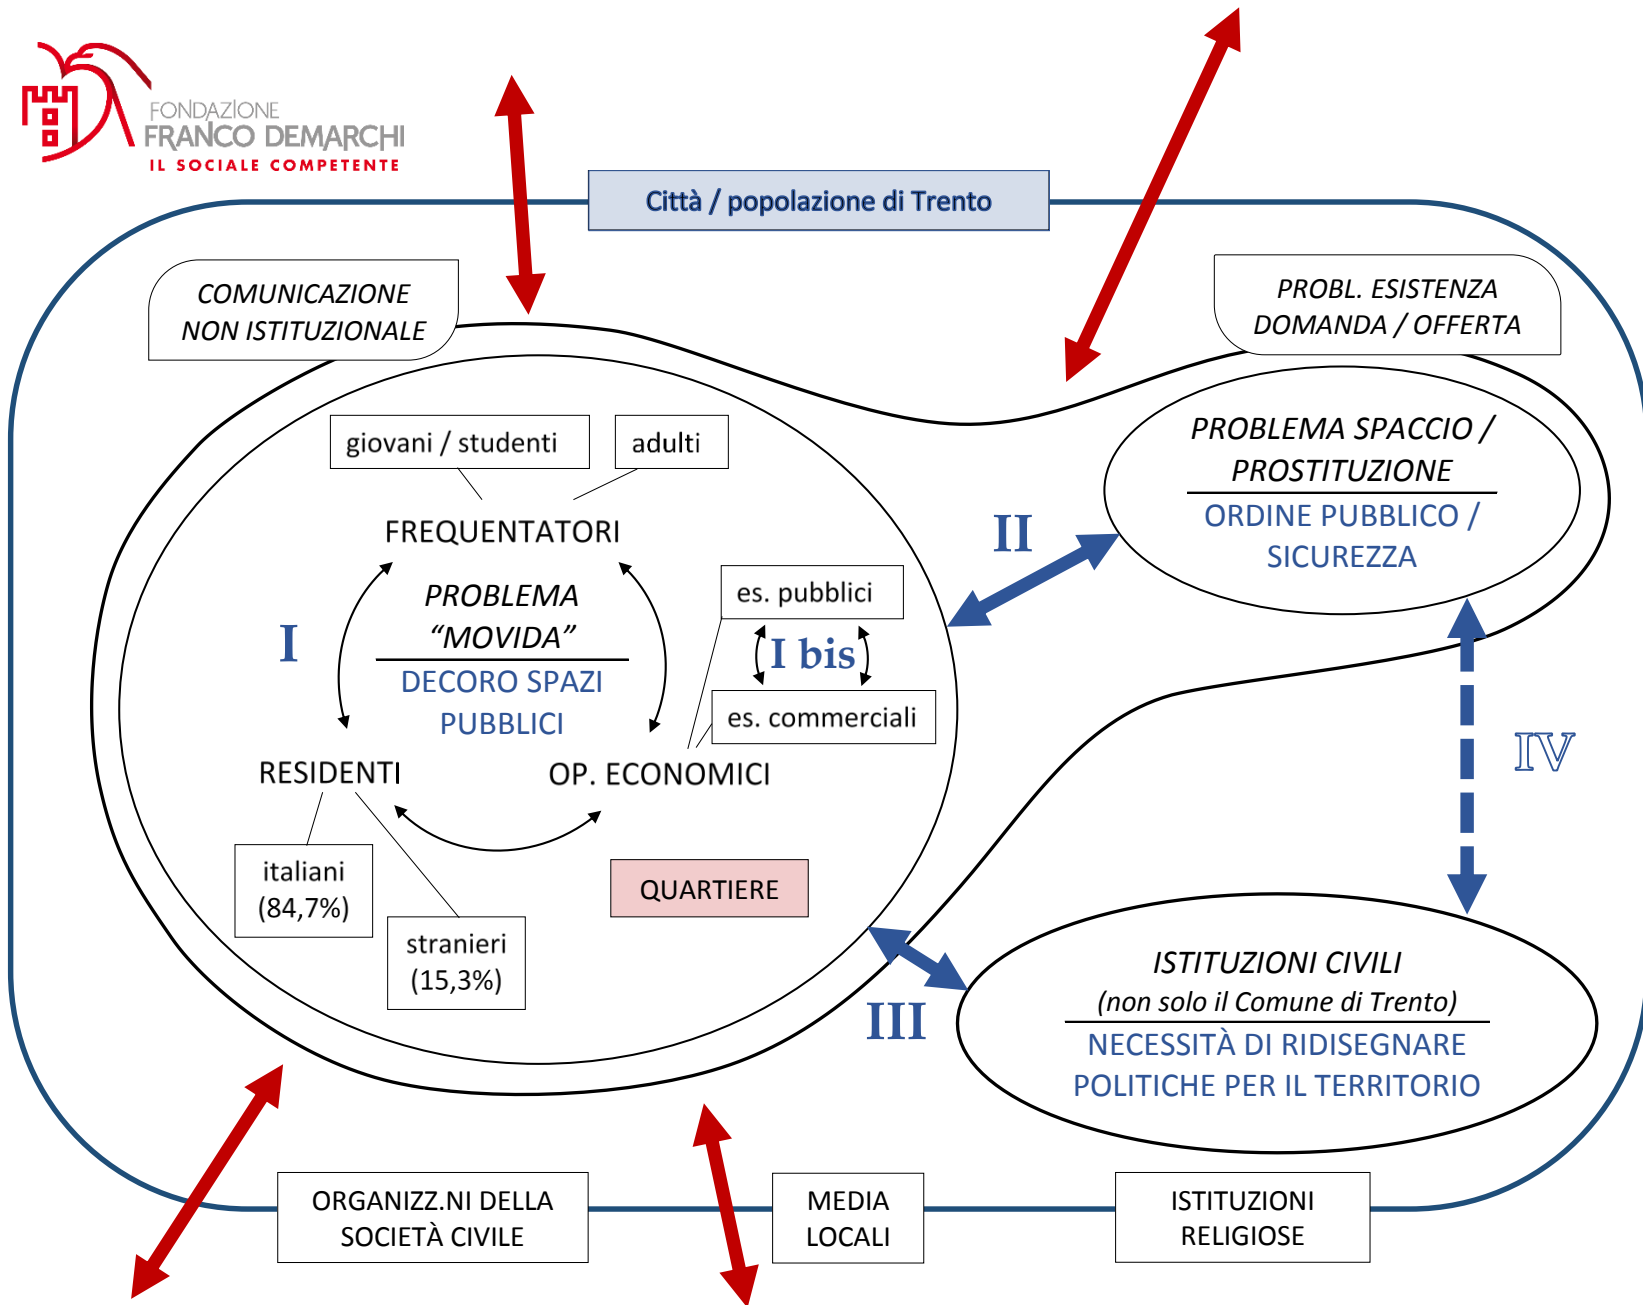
FONDAZIONE
FRANCO DEMARCHI
IL SOCIALE COMPETENTE

Città / popolazione di Trento

COMUNICAZIONE NON ISTITUZIONALE

PROBL. ESISTENZA DOMANDA / OFFERTA

giovani / studenti

adulti

FREQUENTATORI

PROBLEMA “MOVIDA”

DECORO SPAZI PUBBLICI

I

es. pubblici

I bis

es. commerciali

RESIDENTI

OP. ECONOMICI

italiani (84,7%)

stranieri (15,3%)

QUARTIERE

II

PROBLEMA SPACCIO / PROSTITUZIONE

ORDINE PUBBLICO / SICUREZZA

IV

III

ISTITUZIONI CIVILI (non solo il Comune di Trento)

NECESSITÀ DI RIDISEGNARE POLITICHE PER IL TERRITORIO

ORGANIZZ.NI DELLA SOCIETÀ CIVILE

MEDIA LOCALI

ISTITUZIONI RELIGIOSE